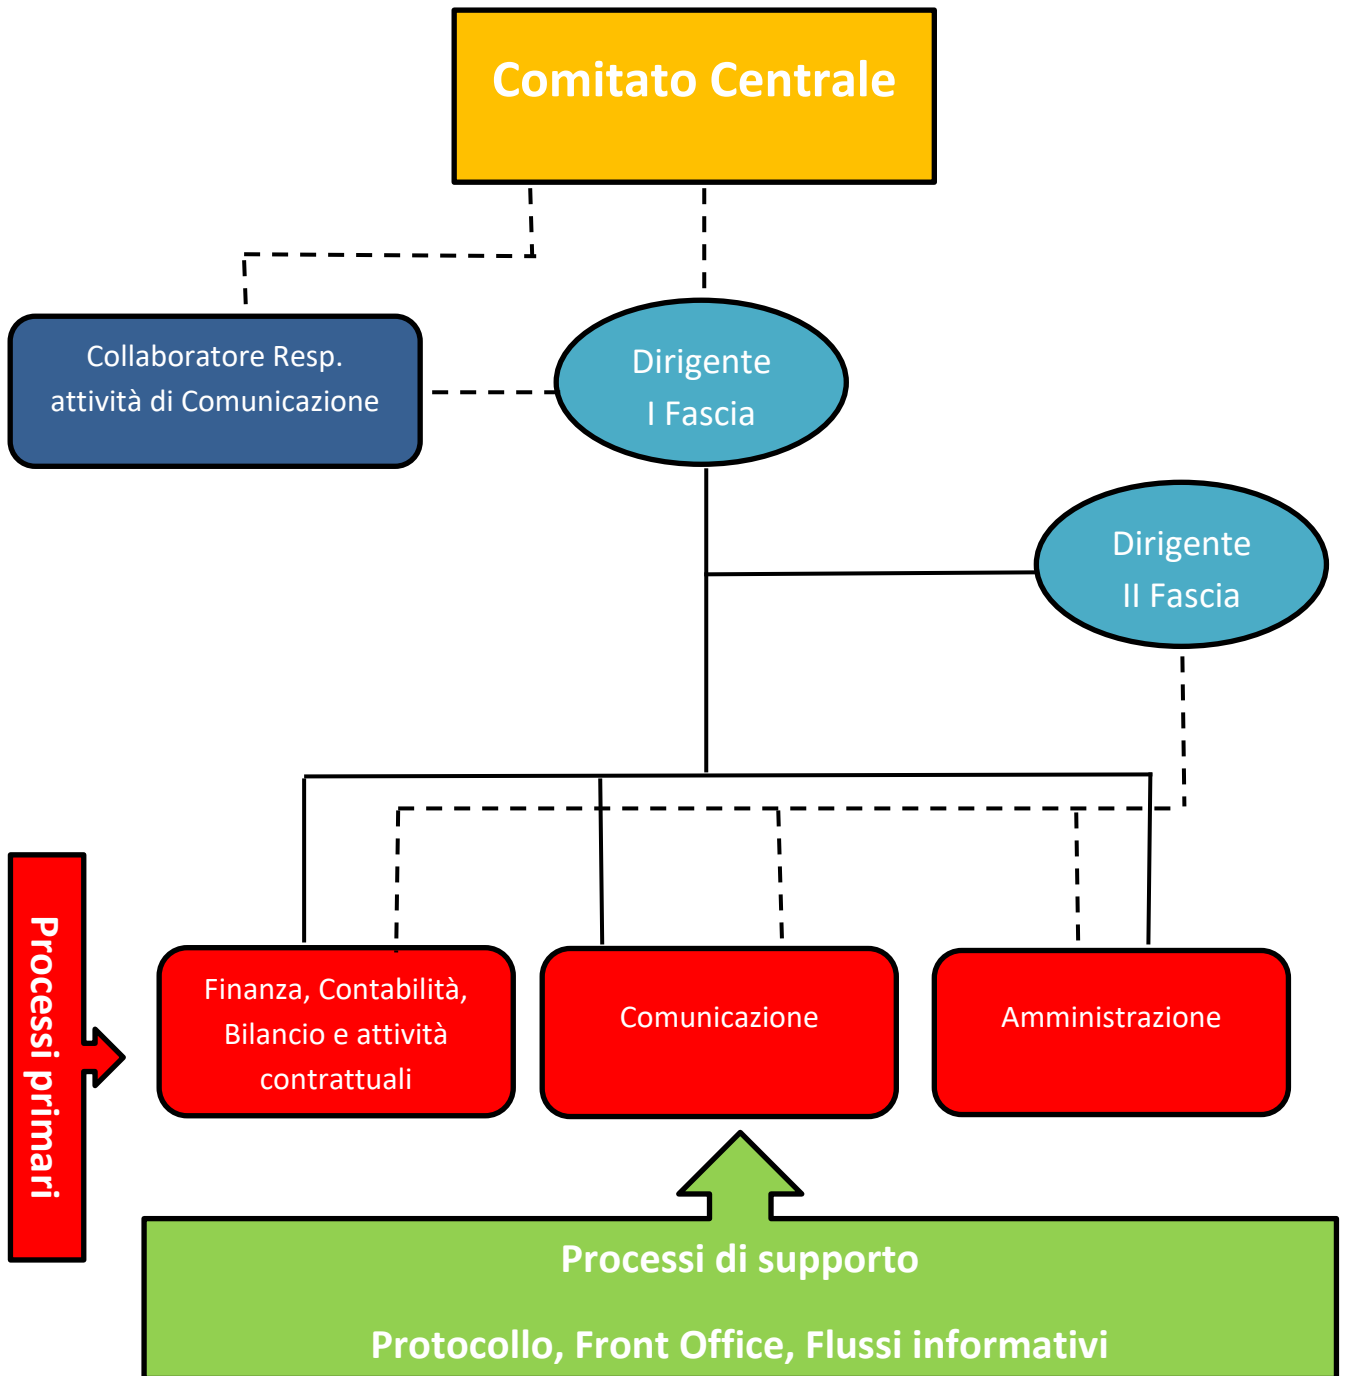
Comitato Centrale

Collaboratore Resp. attività di Comunicazione

Dirigente I Fascia

Dirigente II Fascia

Processi primari

Finanza, Contabilità, Bilancio e attività contrattuali

Comunicazione

Amministrazione

Processi di supporto

Protocollo, Front Office, Flussi informativi